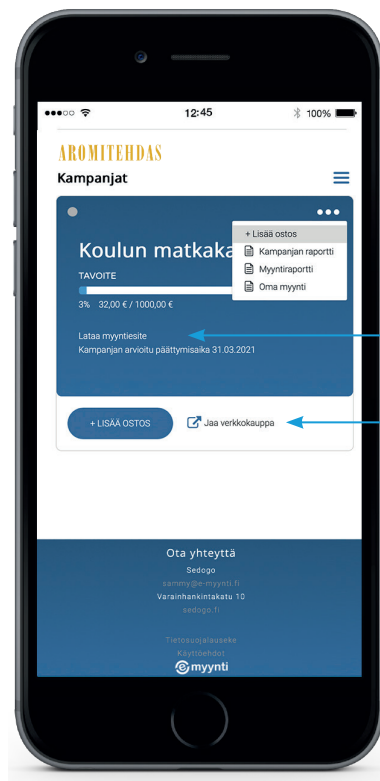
●●●○○ 12:45 100%

AROMITEHDAS

Kampanjat

Koulun matkaka

TAVOITE

3% 32,00 € / 1000,00 €

+ Lisää ostos
Kampanjan raportti
Myyntiraportti
Oma myynti

Lataa myyntiesite
Kampanjan arvioitu päättymisaika 31.03.2021

+ LISÄÄ OSTOS

Jaa verkkokauppa

Ota yhteyttä
Sedogo
sammy@e-myynti.fi
Varainhankintakatu 10
sedogo.fi

Tietosuojalauseke
Käyttöehdot
myynti